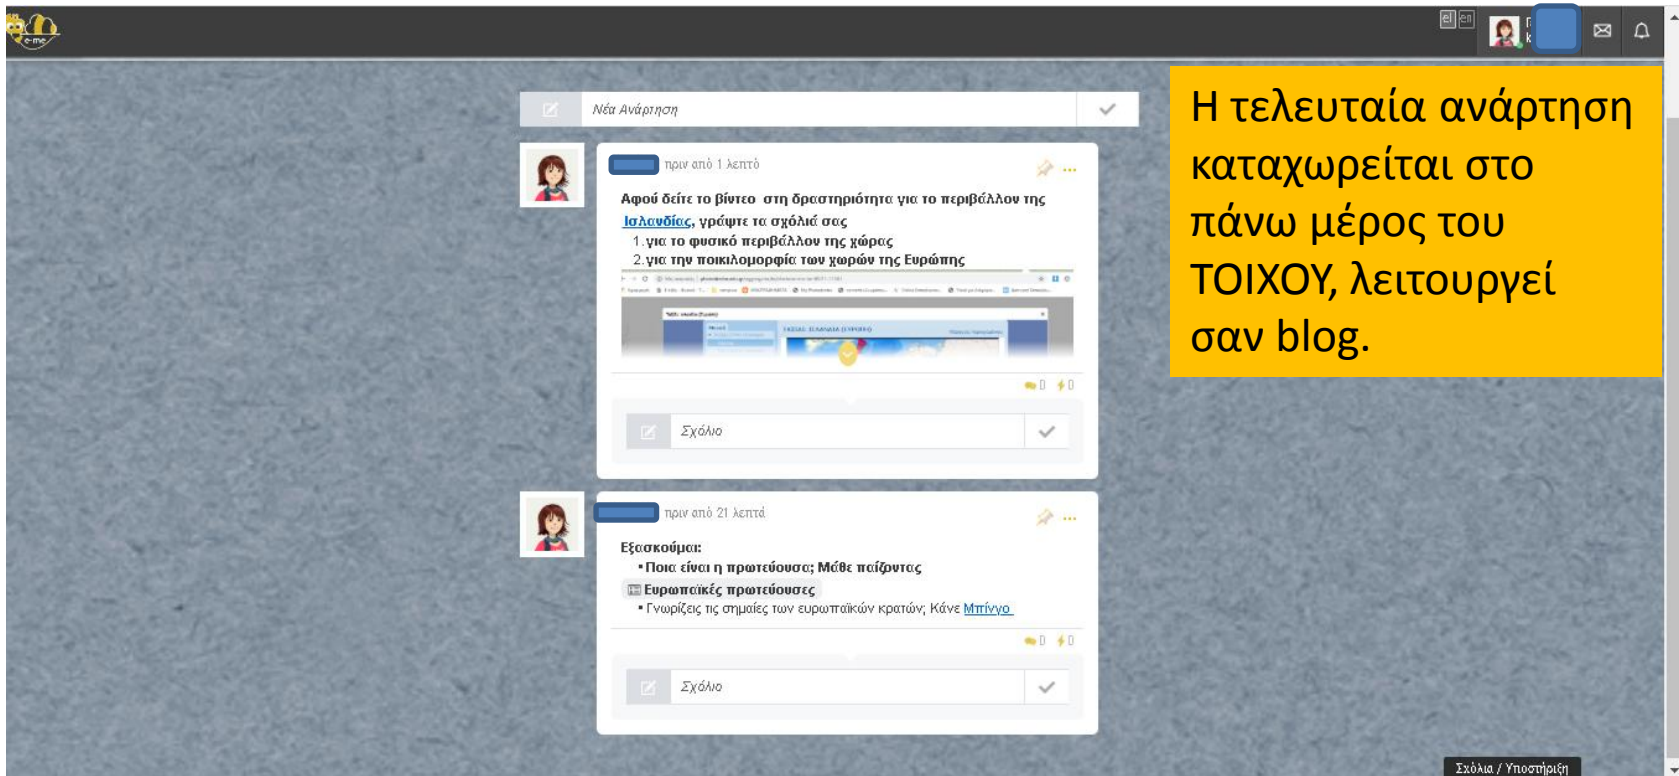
e-me

el en

Νέα Ανάρτηση

Η τελευταία ανάρτηση καταχωρείται στο πάνω μέρος του ΤΟΙΧΟΥ, λειτουργεί σαν blog.

πριν από 1 λεπτό

Αφού δείτε το βίντεο στη δραστηριότητα για το περιβάλλον της Ισλανδίας, γράψτε τα σχόλιά σας
1. για το φυσικό περιβάλλον της χώρας
2. για την ποικιλομορφία των χωρών της Ευρώπης

0 0

Σχόλιο

πριν από 21 λεπτά

Εξασκούμαι:
• Ποια είναι η πρωτεύουσα; Μάθε παίζοντας
Ευρωπαϊκές πρωτεύουσες
• Γνωρίζεις τις σημαίες των ευρωπαϊκών κρατών; Κάνε Μπίνγκο

0 0

Σχόλιο

Σχόλια / Υποστήριξη